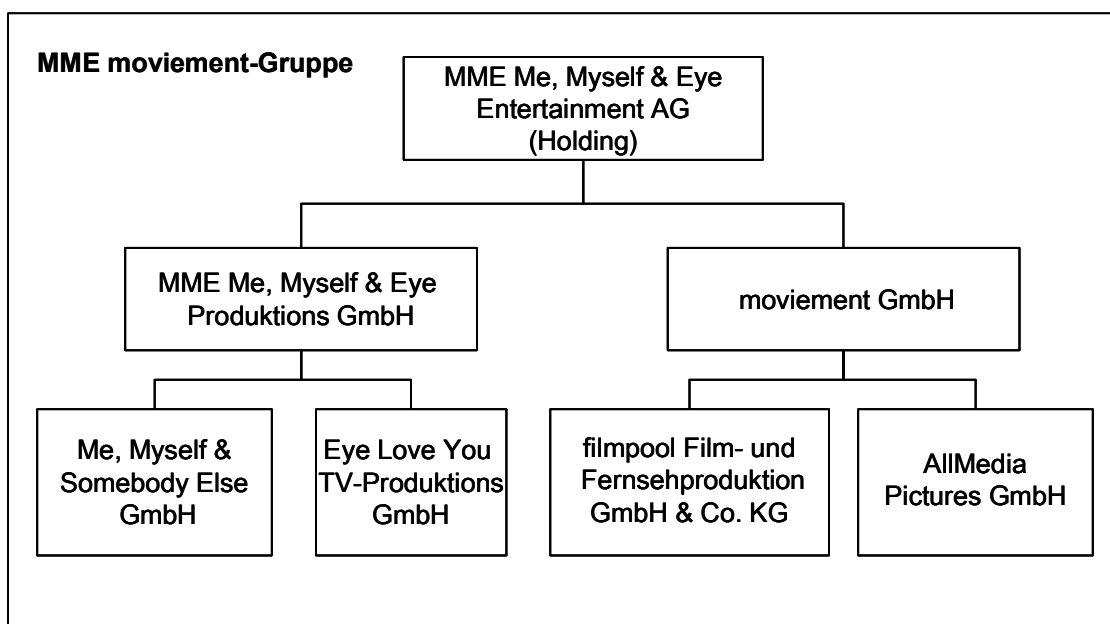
MME moviement-Gruppe

MME Me, Myself & Eye Entertainment AG (Holding)

MME Me, Myself & Eye Produktions GmbH

moviement GmbH

Me, Myself & Somebody Else GmbH

Eye Love You TV-Produktions GmbH

filmpool Film- und Fernsehproduktion GmbH & Co. KG

AllMedia Pictures GmbH